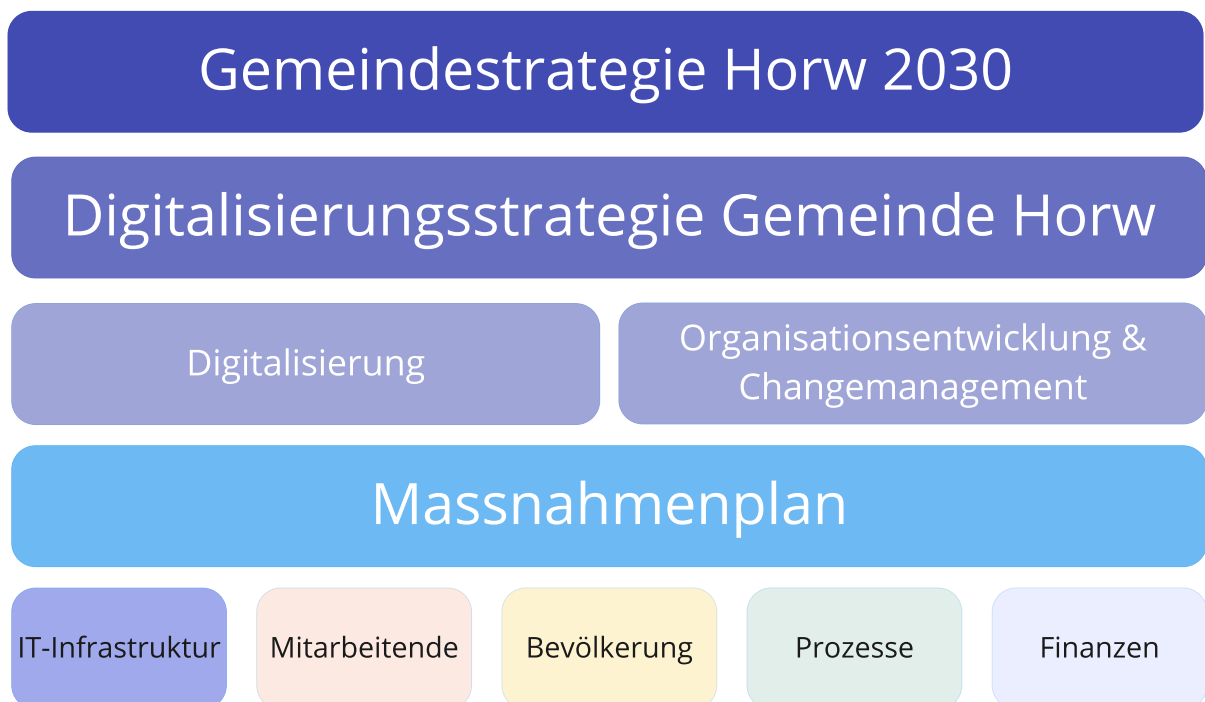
Gemeindestrategie Horw 2030

Digitalisierungsstrategie Gemeinde Horw

Digitalisierung

Organisationsentwicklung & Changemanagement

Massnahmenplan

IT-Infrastruktur

Mitarbeitende

Bevölkerung

Prozesse

Finanzen